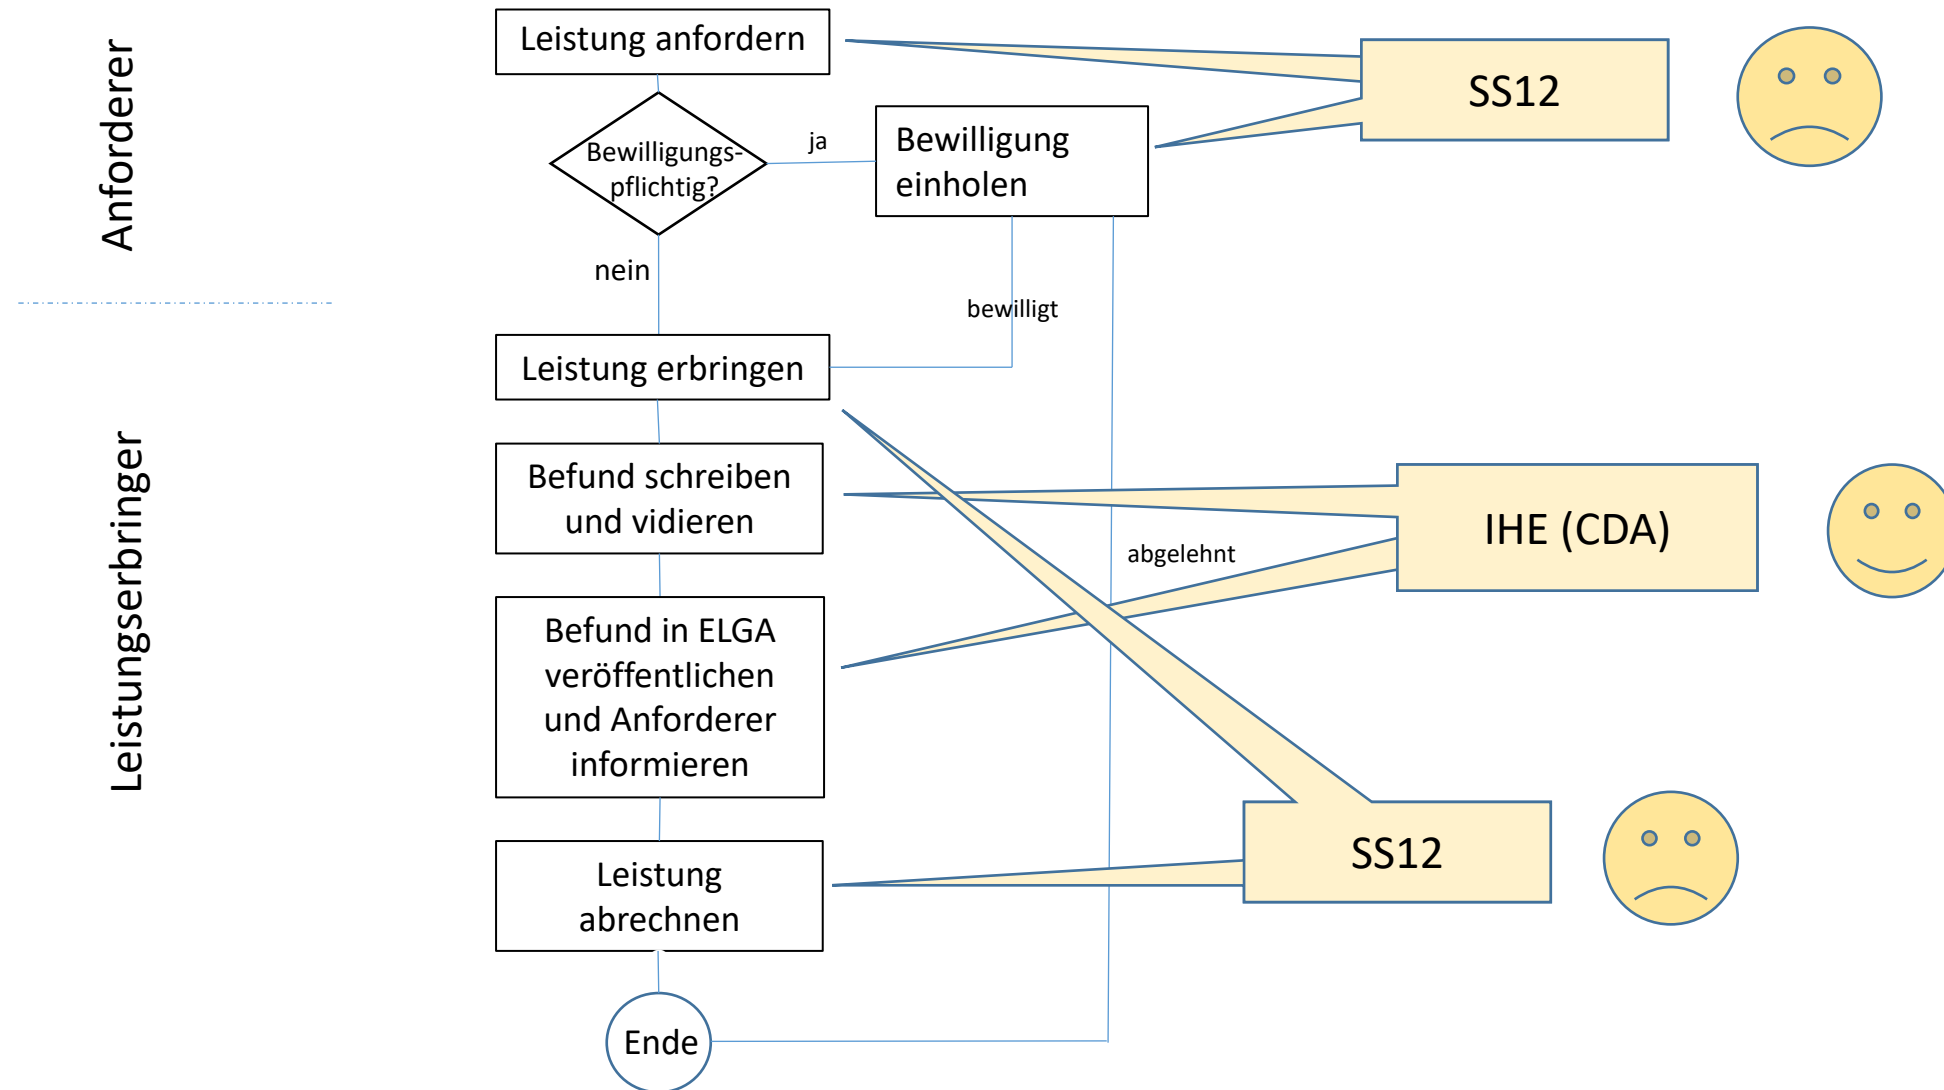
Anforderer

Leistungserbringer

Leistung anfordern

Bewilligungs-pflichtig?

ja

Bewilligung einholen

nein

bewilligt

Leistung erbringen

Befund schreiben und vidieren

abgelehnt

Befund in ELGA veröffentlichen und Anforderer informieren

Leistung abrechnen

Ende

SS12

IHE (CDA)

SS12